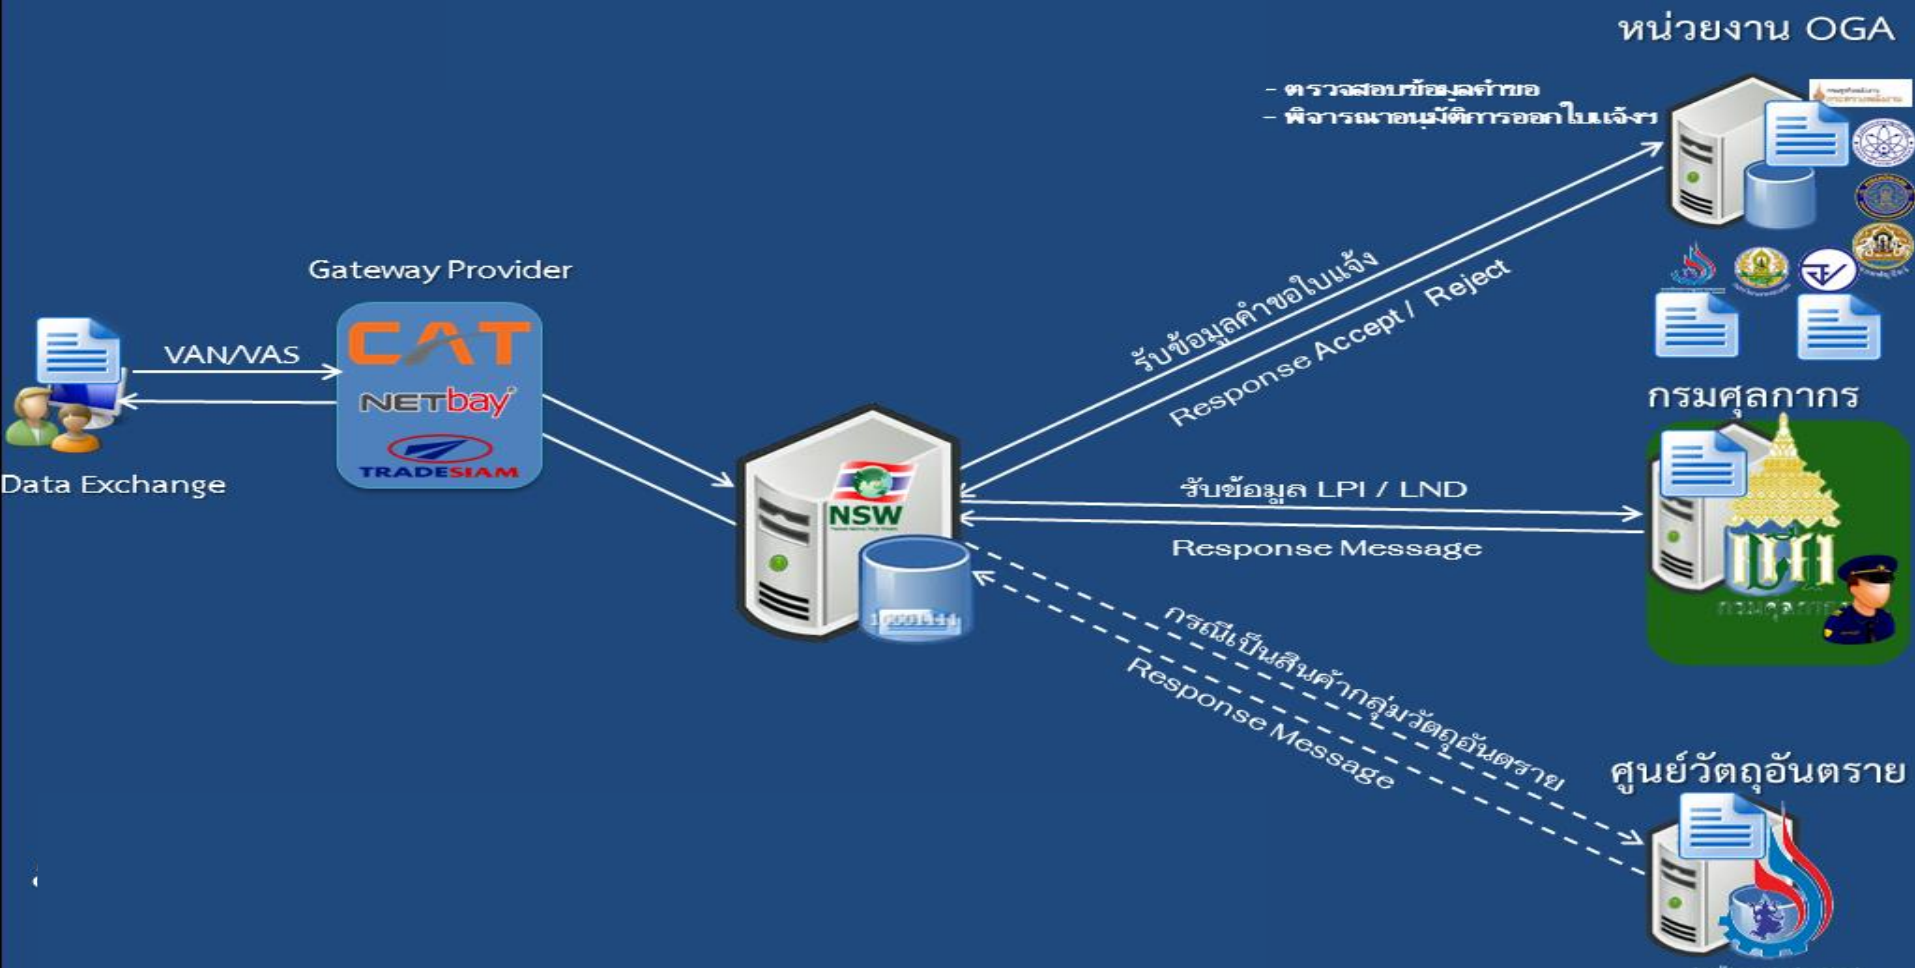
หน่วยงาน OGA

- ตรวจสอบข้อมูลคำขอ
- พิจารณาอนุมัติการออกใบแจ้งฯ

Gateway Provider

CAT
NETbay
TRADESIAM

VAN/VAS

Data Exchange

NSW

รับข้อมูลคำขอใบแจ้ง

Response Accept / Reject

กรมศุลกากร

รับข้อมูล LPI / LND

Response Message

กรณีเป็นสินค้ากลุ่มวัตถุอันตราย

Response Message

ศูนย์วัตถุอันตราย